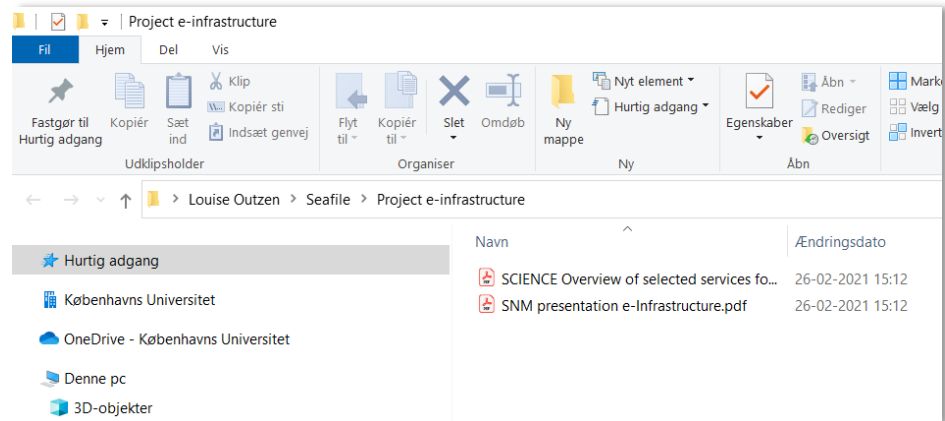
| Project e-infrastructure

Fil Hjem Del Vis

Fastgør til Hurtig adgang
Kopiér
Sæt ind
Klip
Kopiér sti
Indsæt genvej
Udklipsholder

Flyt til
Kopiér til
Slet
Omdøb
Organiser

Ny mappe
Nyt element
Hurtig adgang
Ny

Egenskaber
Åbn
Rediger
Oversigt
Åbn

Marke
Vælg
Invert

← → ↑ Louise Outzen > Seafile > Project e-infrastructure

Hurtig adgang
Københavns Universitet
OneDrive - Københavns Universitet
Denne pc
3D-objekter

| Navn | Ændringsdato |
|---|---|
| SCIENCE Overview of selected services fo... | 26-02-2021 15:12 |
| SNM presentation e-Infrastructure.pdf | 26-02-2021 15:12 |